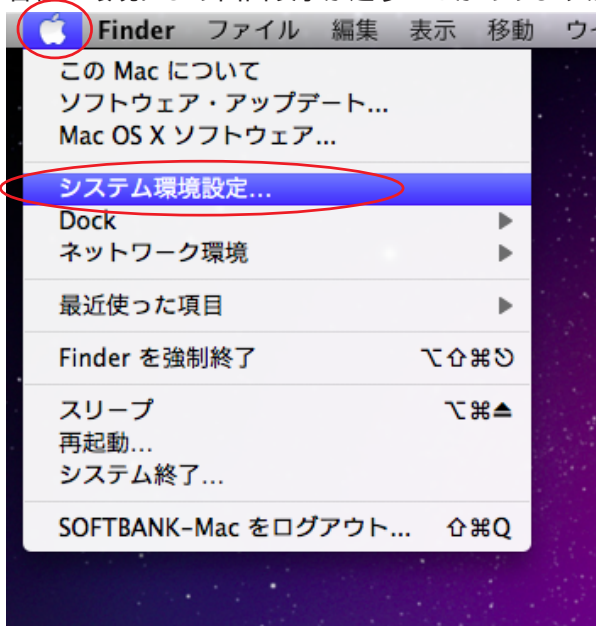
Finder ファイル 編集 表示 移動 ウ

この Mac について
ソフトウェア・アップデート...
Mac OS X ソフトウェア...

システム環境設定...
Dock ▶
ネットワーク環境 ▶

最近使った項目 ▶

Finder を強制終了 ⌥⇧⌘⎋

スリープ ⌥⌘⏏
再起動...
システム終了...

SOFTBANK-Mac をログアウト... ⇧⌘Q